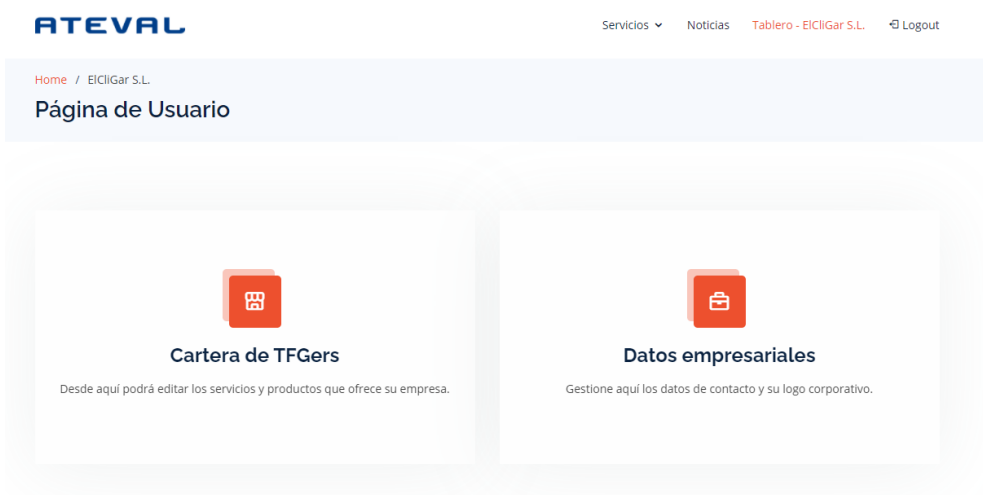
ATEVAL

Servicios Noticias Tablero - ElCliGar S.L. Logout

Home / ElCliGar S.L.

Página de Usuario

Cartera de TFGers

Desde aquí podrá editar los servicios y productos que ofrece su empresa.

Datos empresariales

Gestione aquí los datos de contacto y su logo corporativo.